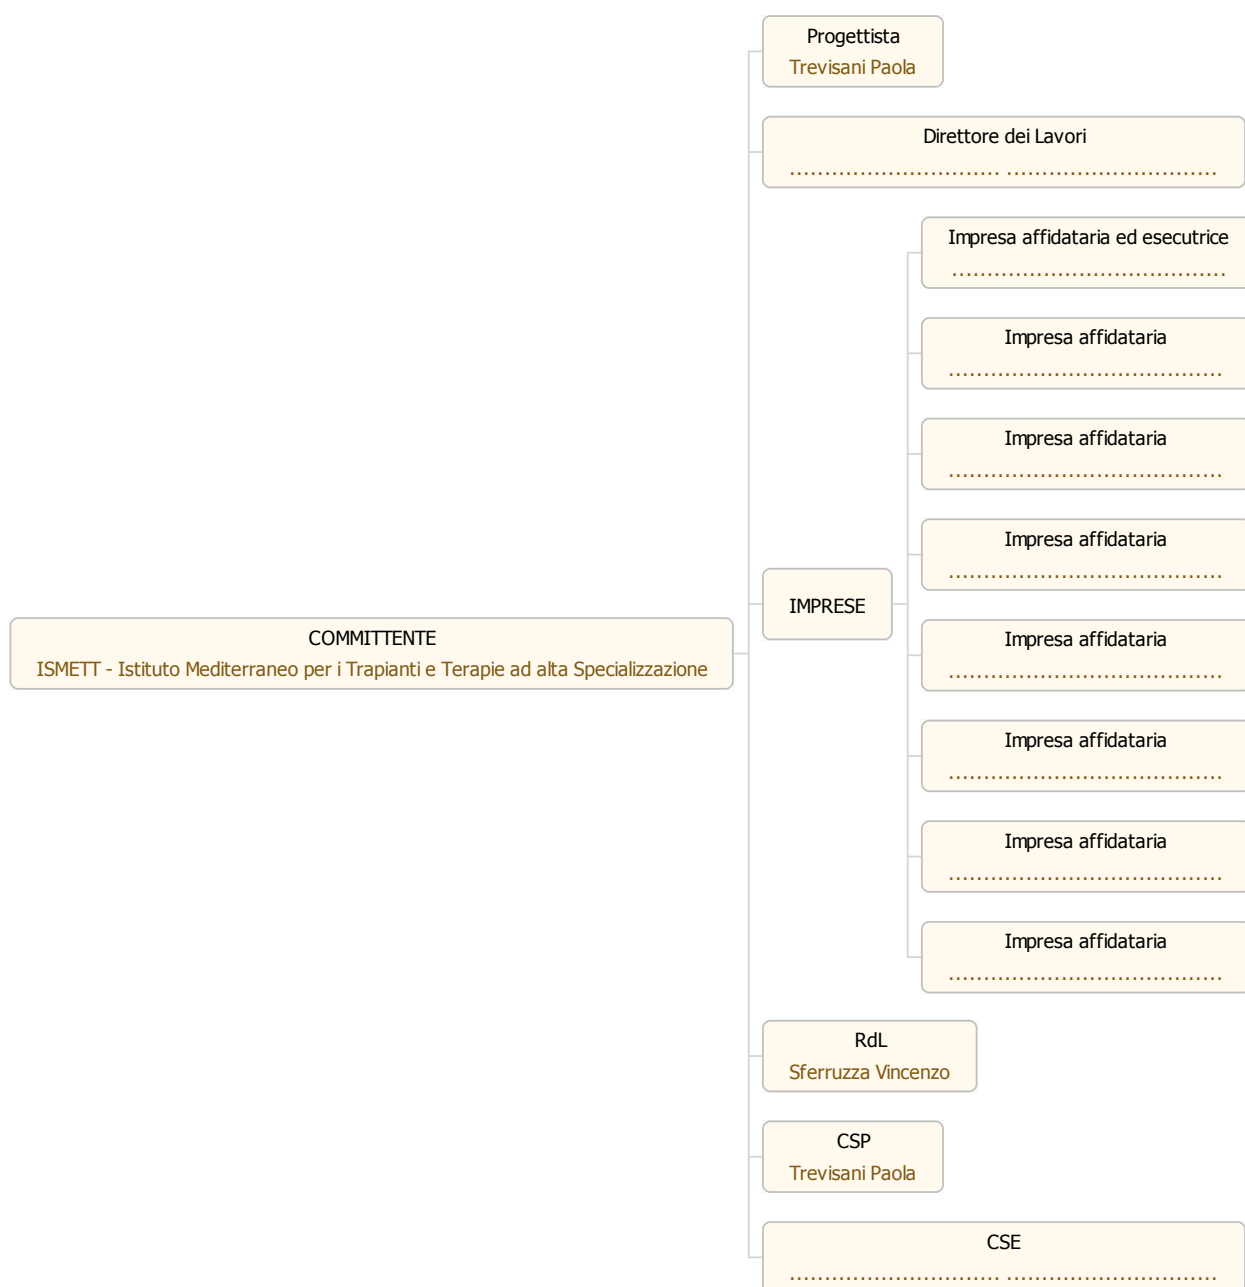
Progettista
Trevisani Paola

Direttore dei Lavori
.............................. ..............................

Impresa affidataria ed esecutrice
......................................

Impresa affidataria
......................................

Impresa affidataria
......................................

Impresa affidataria
......................................

IMPRESE

COMMITTENTE
ISMETT - Istituto Mediterraneo per i Trapianti e Terapie ad alta Specializzazione

Impresa affidataria
......................................

Impresa affidataria
......................................

Impresa affidataria
......................................

Impresa affidataria
......................................

RdL
Sferruzza Vincenzo

CSP
Trevisani Paola

CSE
.............................. ..............................